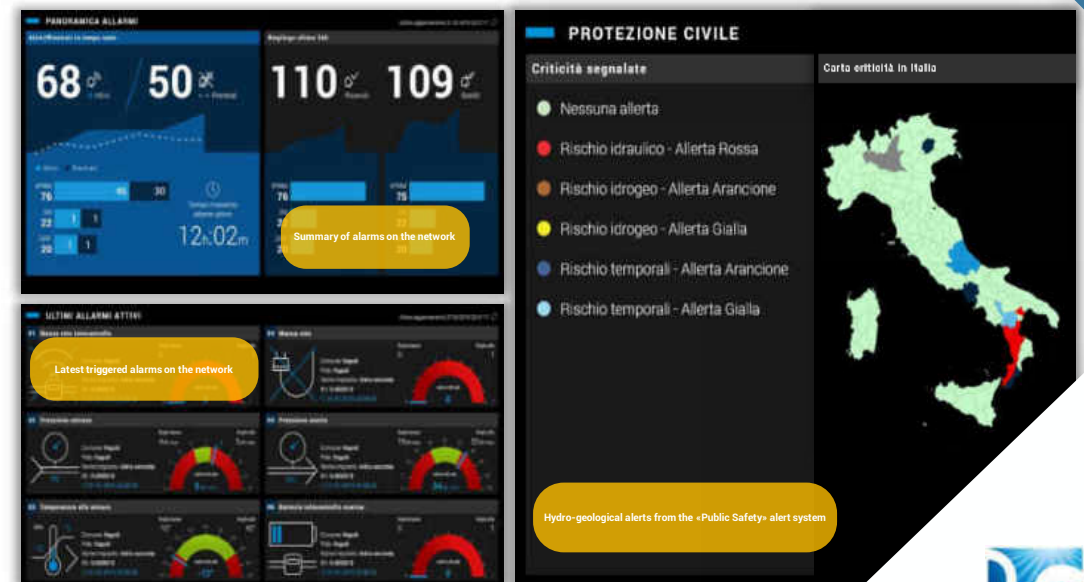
PANORAMICA ALLARMI

68

50

110

109

76

30

22

1

1

20

1

1

12h02m

76

75

Summary of alarms on the network

ULTIMI ALLARMI ATTIVI

Latest triggered alarms on the network

Pressione elevata

Pressione scarsa

Temperatura alta

PROTEZIONE CIVILE

Criticità segnalate

Nessuna allerta

Rischio idraulico - Allerta Rossa

Rischio idrogeo - Allerta Arancione

Rischio idrogeo - Allerta Gialla

Rischio temporali - Allerta Arancione

Rischio temporali - Allerta Gialla

Carta criticità in Italia

Hydro-geological alerts from the «Public Safety» alert system